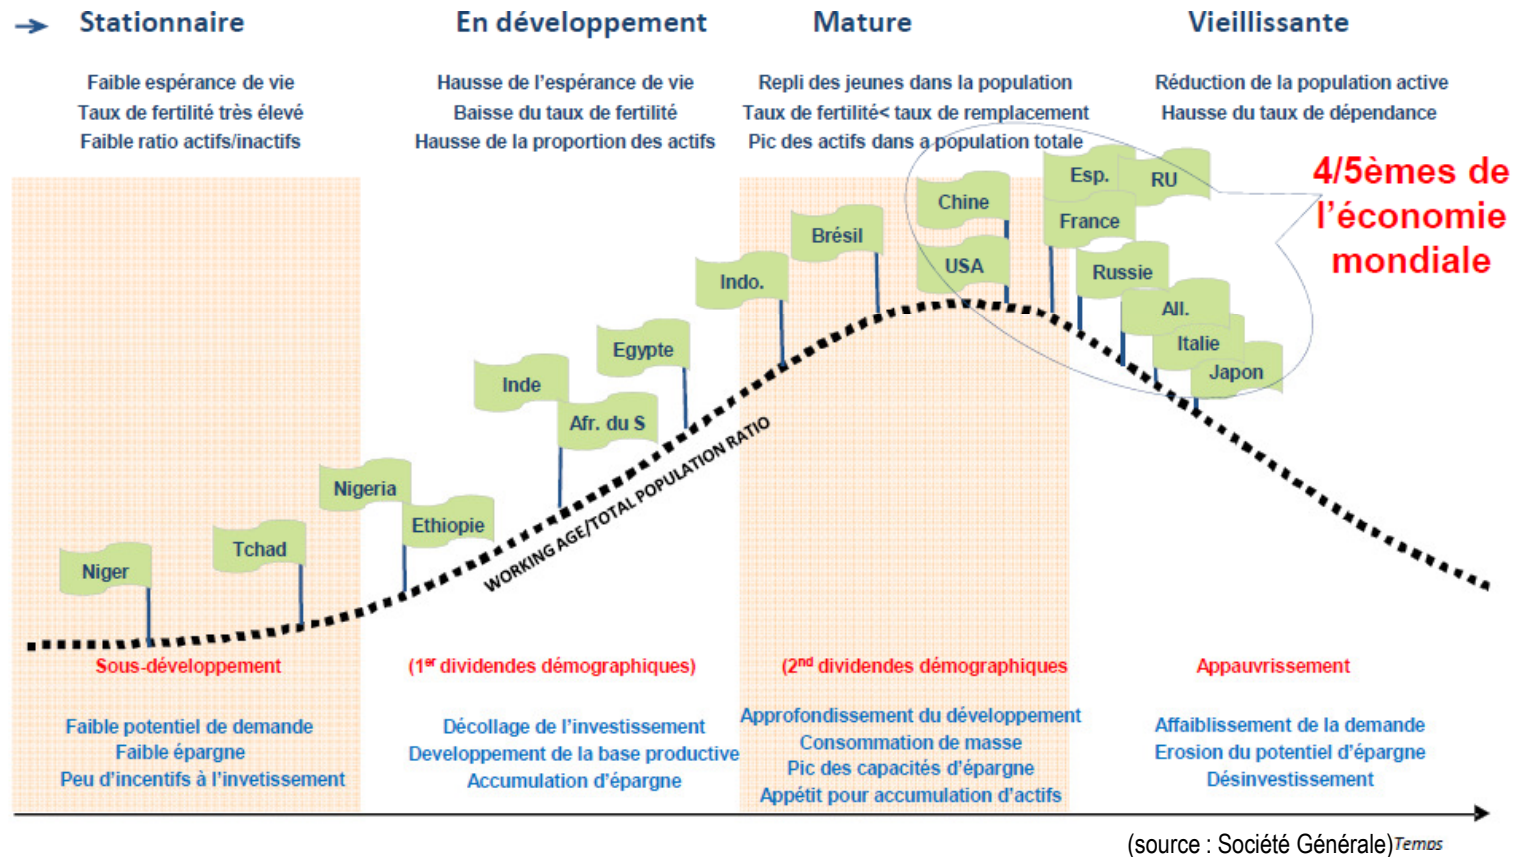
Stationnaire

Faible espérance de vie
Taux de fertilité très élevé
Faible ratio actifs/inactifs

En développement

Hausse de l'espérance de vie
Baisse du taux de fertilité
Hausse de la proportion des actifs

Mature

Repli des jeunes dans la population
Taux de fertilité< taux de remplacement
Pic des actifs dans a population totale

Vieillissante

Réduction de la population active
Hausse du taux de dépendance

4/5èmes de l'économie mondiale

Chine
USA
Esp.
RU
France
Russie
All.
Italie
Japon
Brésil
Indo.
Egypte
Inde
Afr. du S
Nigeria
Ethiopie
Tchad
Niger

WORKING AGE/TOTAL POPULATION RATIO

Sous-développement

Faible potentiel de demande
Faible épargne
Peu d'incentifs à l'invetissement

(1$^{er}$ dividendes démographiques)

Décollage de l'investissement
Developpement de la base productive
Accumulation d'épargne

(2$^{nd}$ dividendes démographiques

Approfondissement du développement
Consommation de masse
Pic des capacités d'épargne
Appétit pour accumulation d'actifs

Appauvrissement

Affaiblissement de la demande
Erosion du potentiel d'épargne
Désinvestissement

(source : Société Générale)Temps